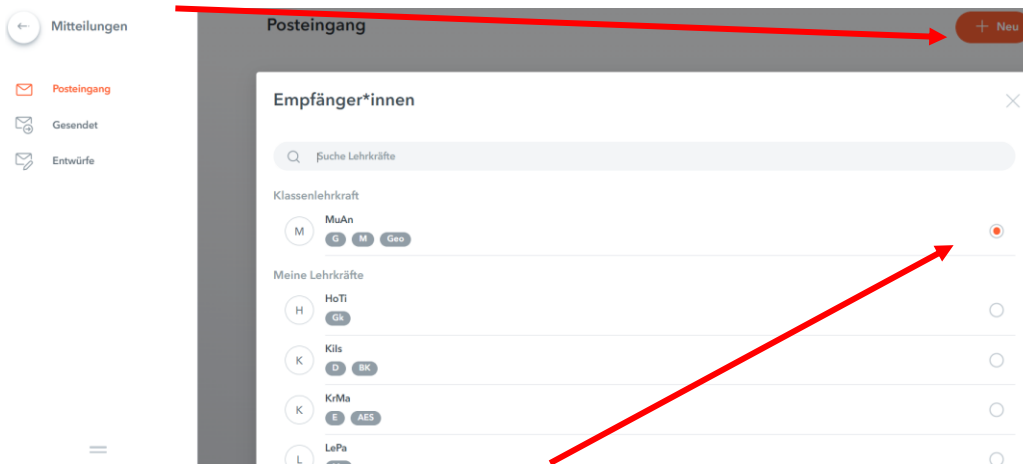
← Mitteilungen

Posteingang

Gesendet

Entwürfe

Posteingang

+ Neu

Empfänger*innen

Suche Lehrkräfte

Klassenlehrkraft

M MuAn
G M Geo

Meine Lehrkräfte

H HoTi
Gk

K Kils
D BK

K KrMa
E AES

L LePa
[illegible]